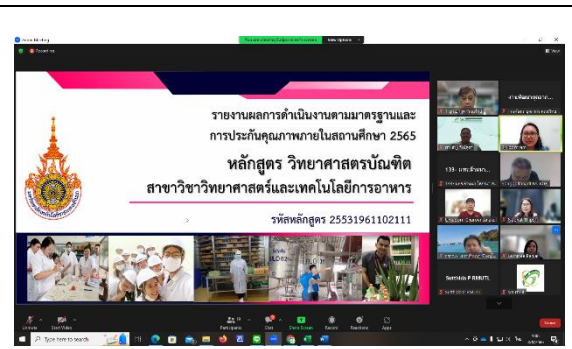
รายงานผลการดำเนินงานตามมาตรฐานและการประกันคุณภาพภายในสถานศึกษา 2565

หลักสูตร วิทยาศาสตรบัณฑิต

สาขาวิชาวิทยาศาสตร์และเทคโนโลยีการอาหาร

รหัสหลักสูตร 25531961102111

Zoom Meeting

Recording

View

Unmute

Start Video

Participants

Chat

Share Screen

Record

Reactions

Apps

End

Type here to search

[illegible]